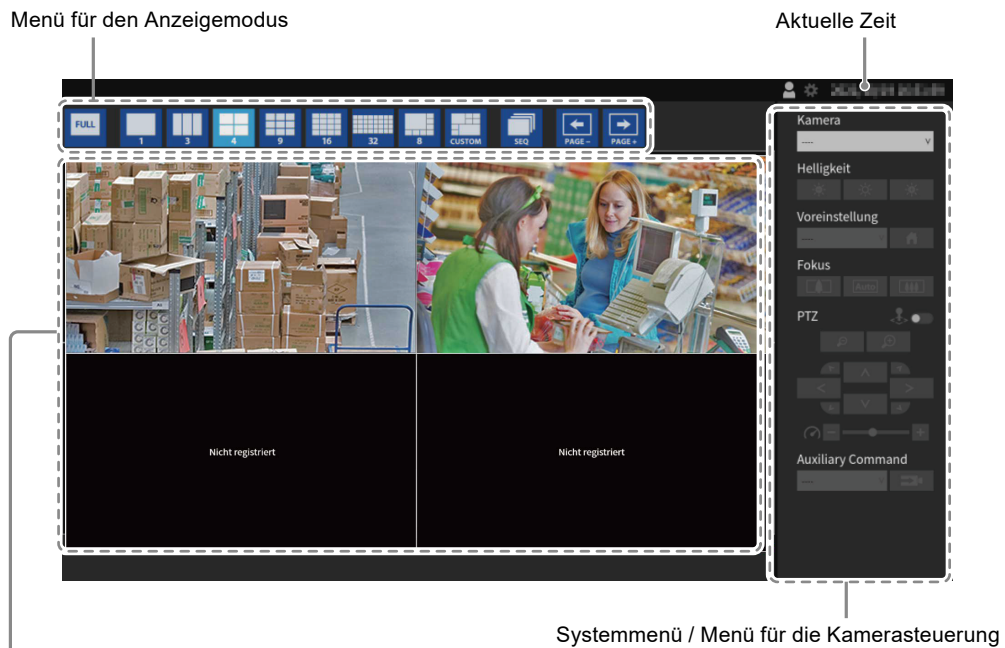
Menü für den Anzeigemodus

Aktuelle Zeit

FULL 1 3 4 9 16 32 8 CUSTOM SEQ PAGE – PAGE +

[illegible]

Kamera

----

Helligkeit

Voreinstellung

---

Fokus

Auto

PTZ

Auxiliary Command

---

Nicht registriert

Nicht registriert

Systemmenü / Menü für die Kamerasteuerung